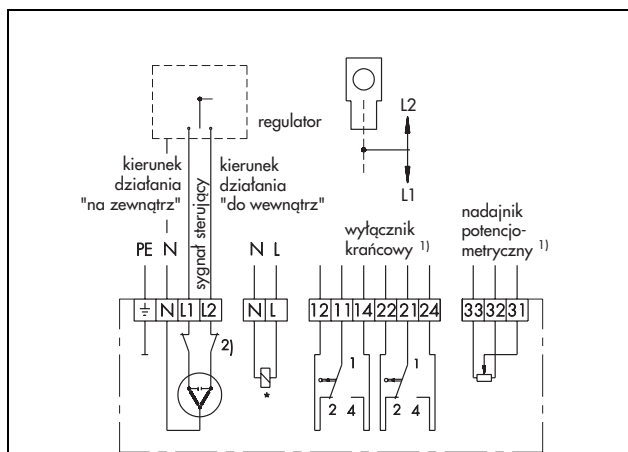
regulator

L2

L1

kierunek działania "na zewnątrz"

sygnał sterujący

kierunek działania "do wewnątrz"

wyłącznik krańcowy 1)

nadajnik potencjometryczny 1)

PE N

N L

N L1 L2

2)

N L

*

12 11 14 22 21 24

1

2 4

1

2 4

33 32 31